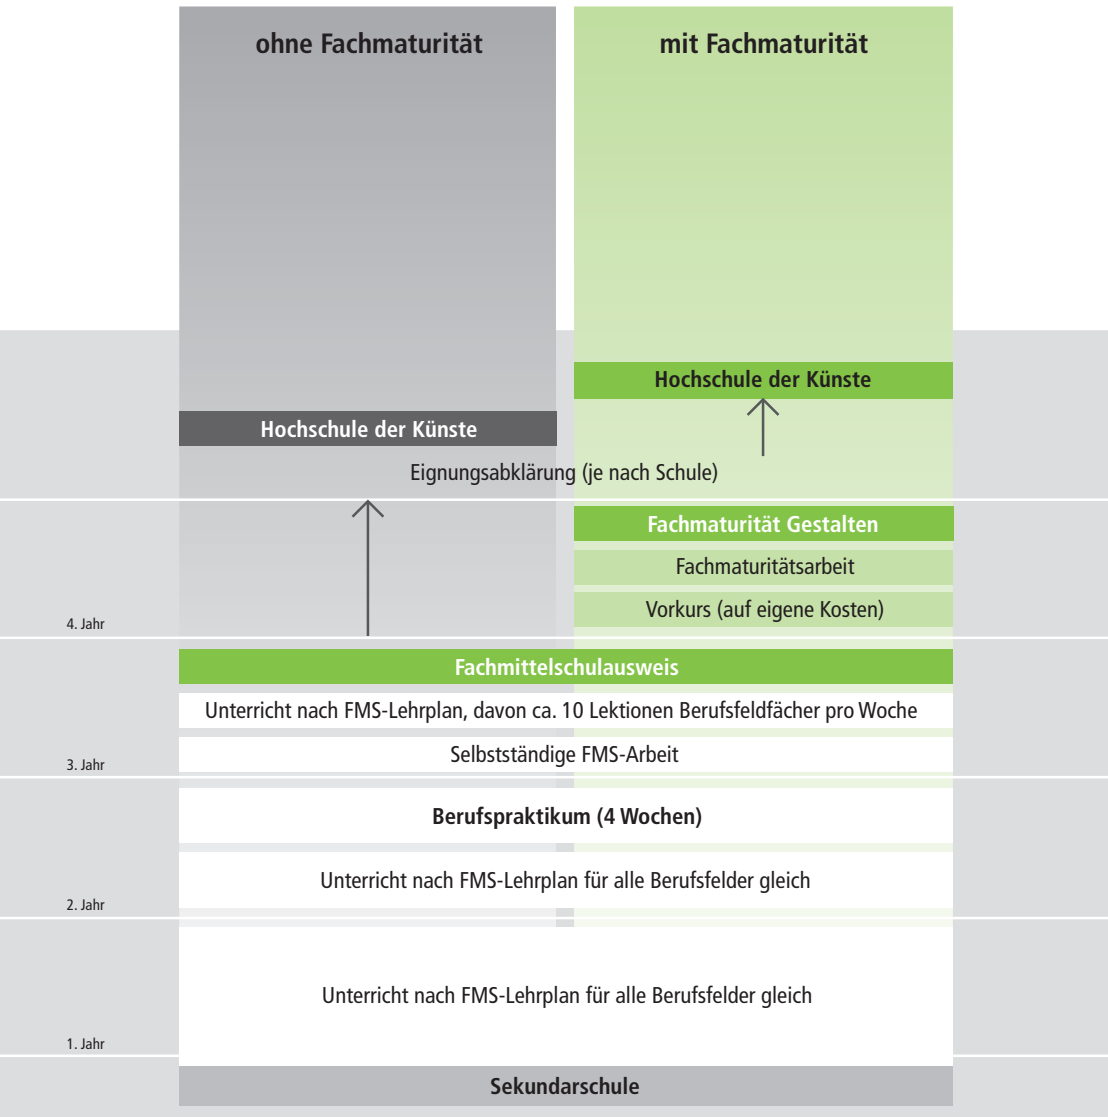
ohne Fachmaturität

mit Fachmaturität

Hochschule der Künste

Hochschule der Künste

Eignungsabklärung (je nach Schule)

Fachmaturität Gestalten

Fachmaturitätsarbeit

Vorkurs (auf eigene Kosten)

4. Jahr

Fachmittelschulausweis

Unterricht nach FMS-Lehrplan, davon ca. 10 Lektionen Berufsfeldfächer pro Woche

Selbstständige FMS-Arbeit

3. Jahr

Berufspraktikum (4 Wochen)

Unterricht nach FMS-Lehrplan für alle Berufsfelder gleich

2. Jahr

Unterricht nach FMS-Lehrplan für alle Berufsfelder gleich

1. Jahr

Sekundarschule